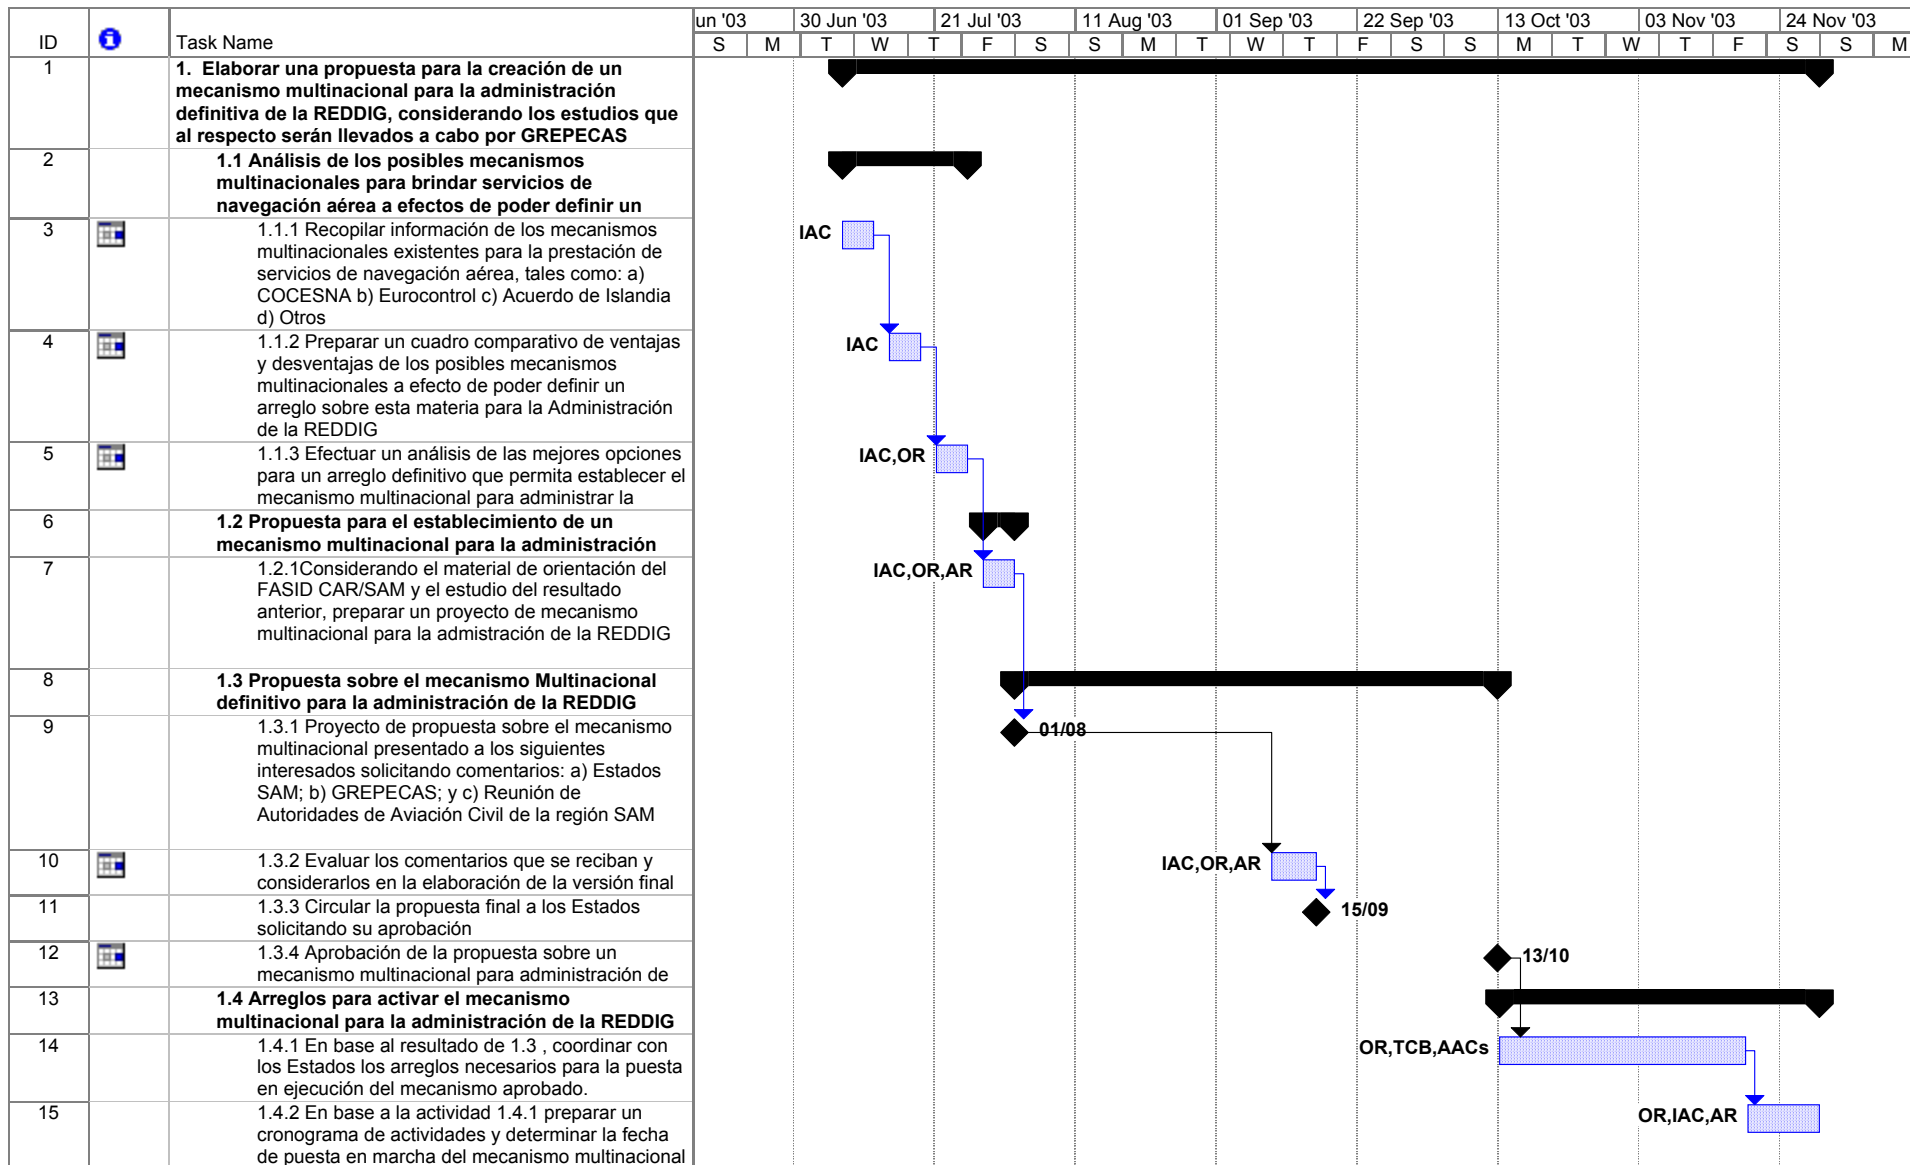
| ID | | Task Name |
|---|---|---|
| 1 | | 1. Elaborar una propuesta para la creación de un mecanismo multinacional para la administración definitiva de la REDDIG, considerando los estudios que al respecto serán llevados a cabo por GREPECAS |
| 2 | | 1.1 Análisis de los posibles mecanismos multinacionales para brindar servicios de navegación aérea a efectos de poder definir un |
| 3 | | 1.1.1 Recopilar información de los mecanismos multinacionales existentes para la prestación de servicios de navegación aérea, tales como: a) COCESNA b) Eurocontrol c) Acuerdo de Islandia d) Otros |
| 4 | | 1.1.2 Preparar un cuadro comparativo de ventajas y desventajas de los posibles mecanismos multinacionales a efecto de poder definir un arreglo sobre esta materia para la Administración de la REDDIG |
| 5 | | 1.1.3 Efectuar un análisis de las mejores opciones para un arreglo definitivo que permita establecer el mecanismo multinacional para administrar la |
| 6 | | 1.2 Propuesta para el establecimiento de un mecanismo multinacional para la administración |
| 7 | | 1.2.1Considerando el material de orientación del FASID CAR/SAM y el estudio del resultado anterior, preparar un proyecto de mecanismo multinacional para la admistración de la REDDIG |
| 8 | | 1.3 Propuesta sobre el mecanismo Multinacional definitivo para la administración de la REDDIG |
| 9 | | 1.3.1 Proyecto de propuesta sobre el mecanismo multinacional presentado a los siguientes interesados solicitando comentarios: a) Estados SAM; b) GREPECAS; y c) Reunión de Autoridades de Aviación Civil de la región SAM |
| 10 | | 1.3.2 Evaluar los comentarios que se reciban y considerarlos en la elaboración de la versión final |
| 11 | | 1.3.3 Circular la propuesta final a los Estados solicitando su aprobación |
| 12 | | 1.3.4 Aprobación de la propuesta sobre un mecanismo multinacional para administración de |
| 13 | | 1.4 Arreglos para activar el mecanismo multinacional para la administración de la REDDIG |
| 14 | | 1.4.1 En base al resultado de 1.3 , coordinar con los Estados los arreglos necesarios para la puesta en ejecución del mecanismo aprobado. |
| 15 | | 1.4.2 En base a la actividad 1.4.1 preparar un cronograma de actividades y determinar la fecha de puesta en marcha del mecanismo multinacional |

un '03 | 30 Jun '03 | 21 Jul '03 | 11 Aug '03 | 01 Sep '03 | 22 Sep '03 | 13 Oct '03 | 03 Nov '03 | 24 Nov '03
S M T W T F S S M T W T F S S M T W T F S S M

IAC
IAC
IAC,OR
IAC,OR,AR
01/08
IAC,OR,AR
15/09
13/10
OR,TCB,AACs
OR,IAC,AR